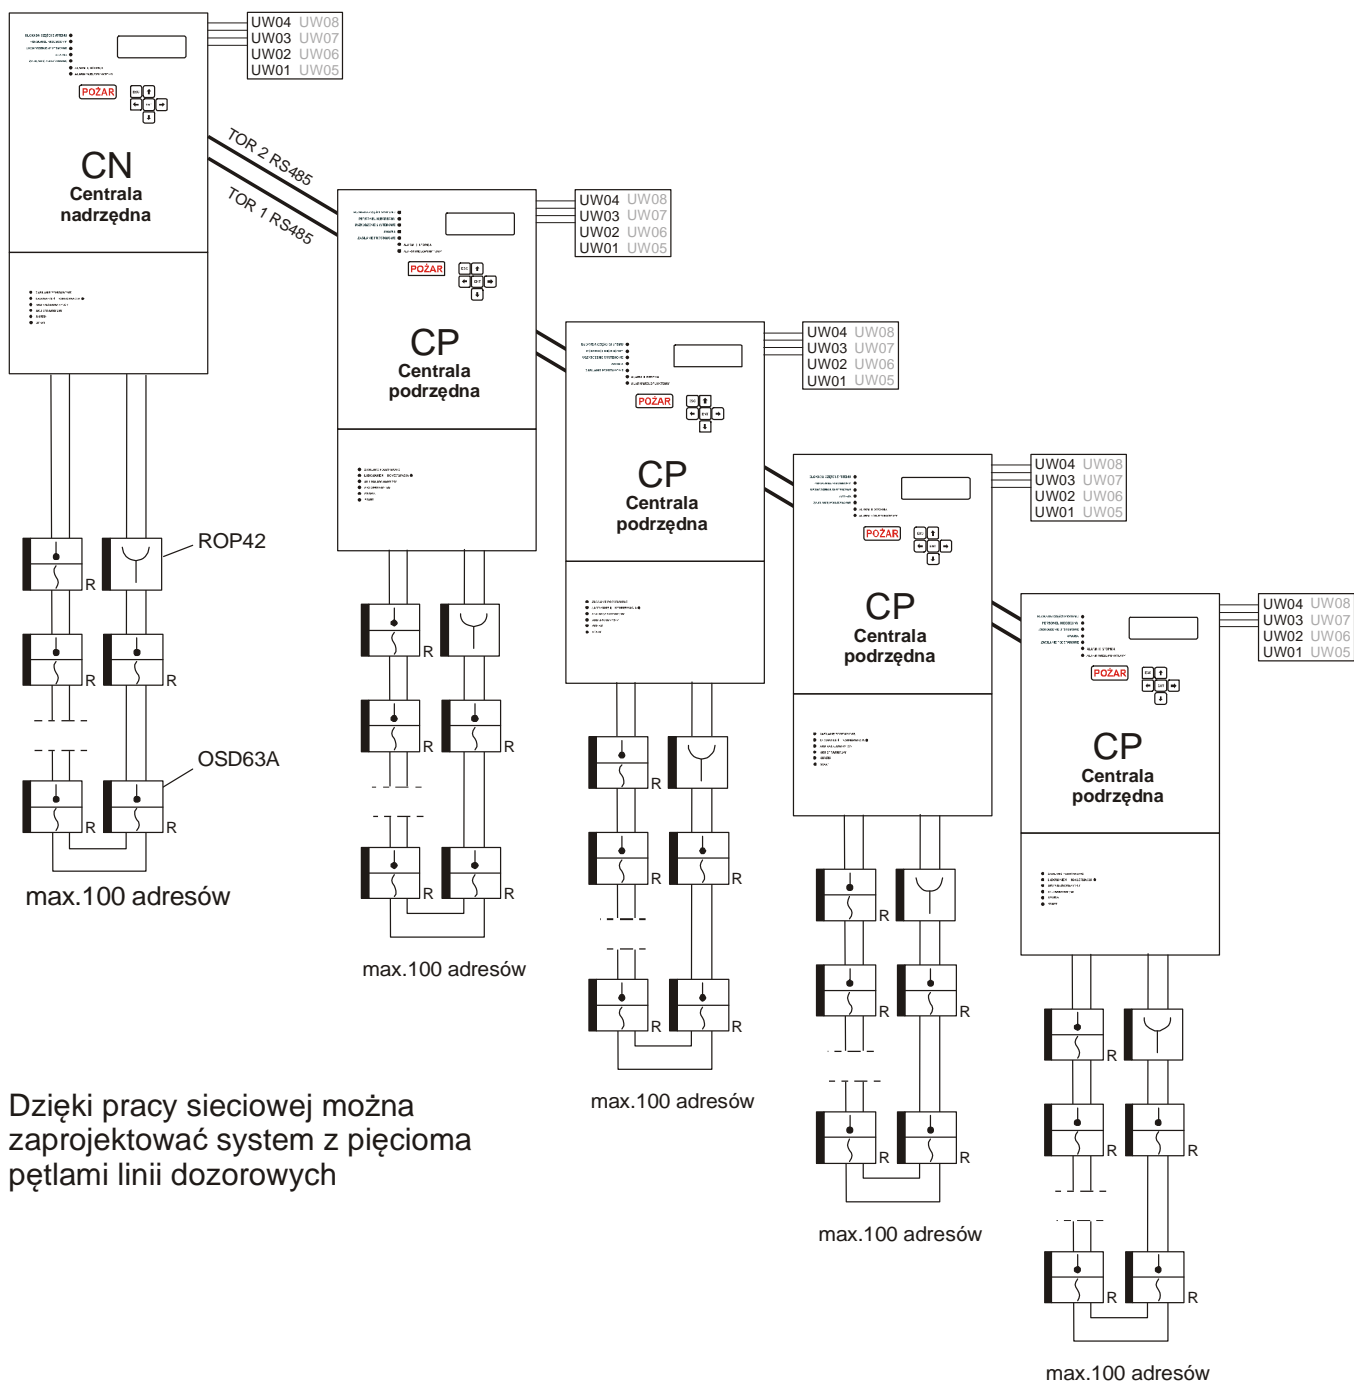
UW04 UW08
UW03 UW07
UW02 UW06
UW01 UW05

POŻAR

CN
Centrala
nadrzędna

TOR 2 RS485
TOR 1 RS485

UW04 UW08
UW03 UW07
UW02 UW06
UW01 UW05

POŻAR

CP
Centrala
podrzędna

UW04 UW08
UW03 UW07
UW02 UW06
UW01 UW05

POŻAR

CP
Centrala
podrzędna

UW04 UW08
UW03 UW07
UW02 UW06
UW01 UW05

POŻAR

CP
Centrala
podrzędna

UW04 UW08
UW03 UW07
UW02 UW06
UW01 UW05

POŻAR

CP
Centrala
podrzędna

ROP42
R
R R
OSD63A
R R
max.100 adresów

R
R R
R R
max.100 adresów

R
R R
R R
max.100 adresów

R
R R
R R
max.100 adresów

R
R R
R R
max.100 adresów

Dzięki pracy sieciowej można zaprojektować system z pięcioma pętlami linii dozorowych